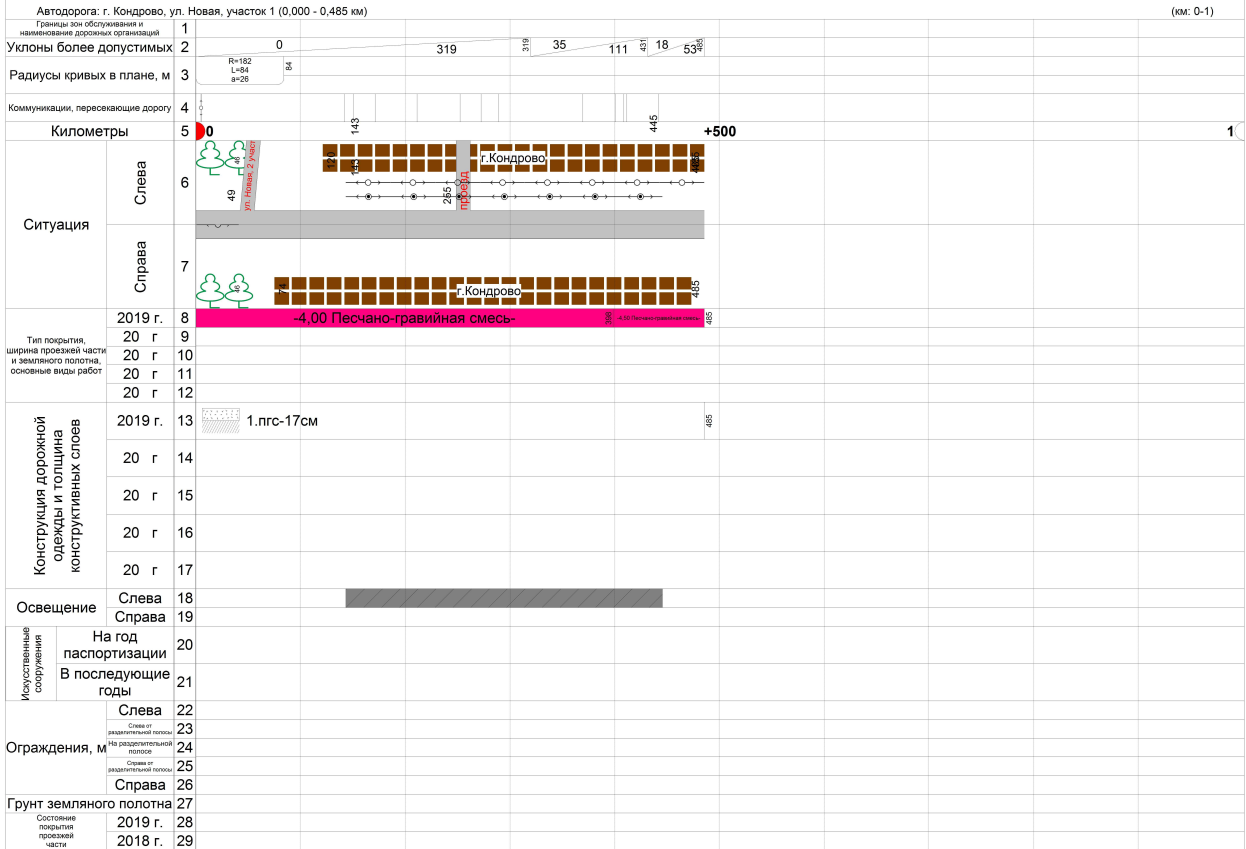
Автодорога: г. Кондрово, ул. Новая, участок 1 (0,000 - 0,485 км)

(км: 0-1)

| | | |
|---|---|---|
| Границы зон обслуживания и наименование дорожных организаций | 1 | |
| Уклоны более допустимых | 2 | 0 319 319 35 111 431 18 53 485 |
| Радиусы кривых в плане, м | 3 | R=182 L=84 a=26 84 |
| Коммуникации, пересекающие дорогу | 4 | |
| Километры | 5 | 0 143 445 +500 1 |
| Ситуация Слева | 6 | ул. Новая 2 участ 49 120 135 255 проезд г.Кондрово 485 |
| Ситуация Справа | 7 | 74 г.Кондрово 485 |
| Тип покрытия, ширина проезжей части и земляного полотна, основные виды работ 2019 г. | 8 | -4,00 Песчано-гравийная смесь- 398 -4,30 Песчано-гравийная смесь- 485 |
| 20 г | 9 | |
| 20 г | 10 | |
| 20 г | 11 | |
| 20 г | 12 | |
| Конструкция дорожной одежды и толщина конструктивных слоев 2019 г. | 13 | 1.пгс-17см 485 |
| 20 г | 14 | |
| 20 г | 15 | |
| 20 г | 16 | |
| 20 г | 17 | |
| Освещение Слева | 18 | |
| Справа | 19 | |
| Искусственные сооружения На год паспортизации | 20 | |
| В последующие годы | 21 | |
| Ограждения, м Слева | 22 | |
| Слева от разделительной полосы | 23 | |
| На разделительной полосе | 24 | |
| Справа от разделительной полосы | 25 | |
| Справа | 26 | |
| Грунт земляного полотна | 27 | |
| Состояние покрытия проезжей части 2019 г. | 28 | |
| 2018 г. | 29 | |